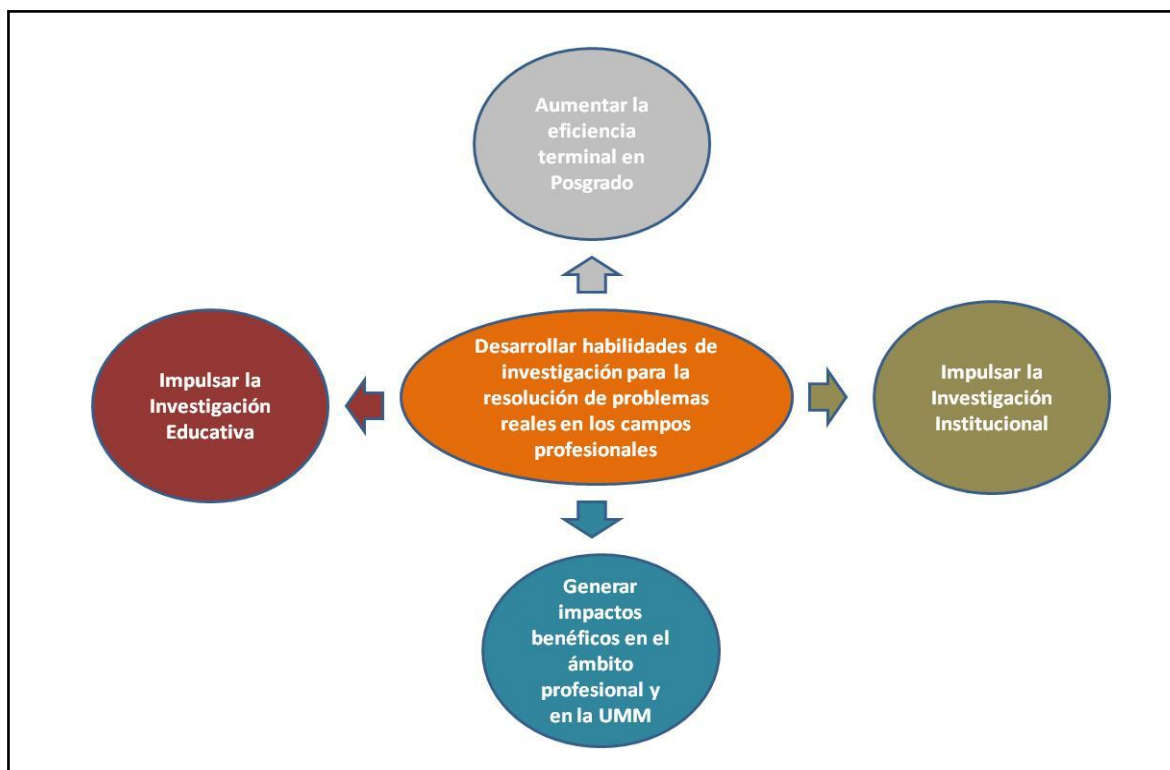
Aumentar la eficiencia terminal en Posgrado

Impulsar la Investigación Educativa

Desarrollar habilidades de investigación para la resolución de problemas reales en los campos profesionales

Impulsar la Investigación Institucional

Generar impactos benéficos en el ámbito profesional y en la UMM